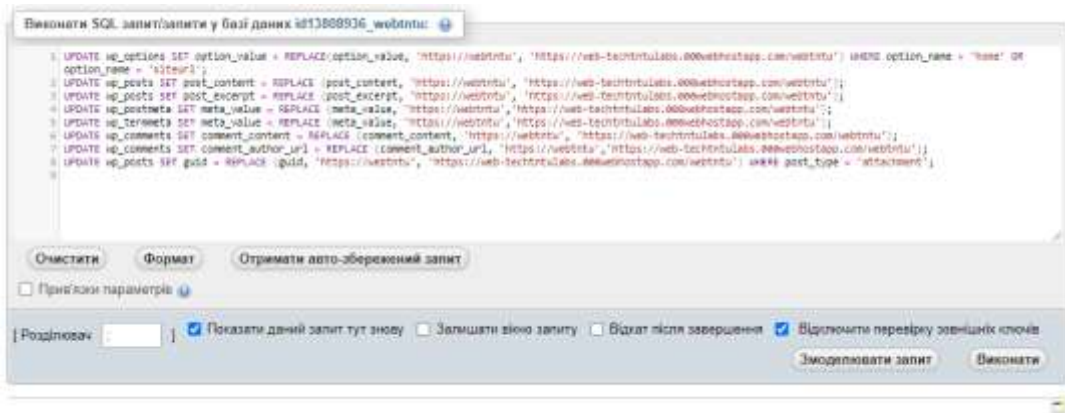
Виконати SQL запит/запити у базі даних id13808936_webtntu:

1 UPDATE wp_options SET option_value = REPLACE(option_value, 'https://webtntu', 'https://web-techtntulabs.000webhostapp.com/webtntu') WHERE option_name = 'home' OR option_name = 'siteurl';
2 UPDATE wp_posts SET post_content = REPLACE (post_content, 'https://webtntu', 'https://web-techtntulabs.000webhostapp.com/webtntu');
3 UPDATE wp_posts SET post_excerpt = REPLACE (post_excerpt, 'https://webtntu', 'https://web-techtntulabs.000webhostapp.com/webtntu');
4 UPDATE wp_postmeta SET meta_value = REPLACE (meta_value, 'https://webtntu','https://web-techtntulabs.000webhostapp.com/webtntu');
5 UPDATE wp_termmeta SET meta_value = REPLACE (meta_value, 'https://webtntu','https://web-techtntulabs.000webhostapp.com/webtntu');
6 UPDATE wp_comments SET comment_content = REPLACE (comment_content, 'https://webtntu', 'https://web-techtntulabs.000webhostapp.com/webtntu');
7 UPDATE wp_comments SET comment_author_url = REPLACE (comment_author_url, 'https://webtntu','https://web-techtntulabs.000webhostapp.com/webtntu');
8 UPDATE wp_posts SET guid = REPLACE (guid, 'https://webtntu', 'https://web-techtntulabs.000webhostapp.com/webtntu') WHERE post_type = 'attachment';
9

Очистити Формат Отримати авто-збережений запит

Прив'язки параметрів

[ Розділювач ; ] Показати даний запит тут знову Залишити вікно запиту Відкат після завершення Відключити перевірку зовнішніх ключів

Змоделювати запит Виконати